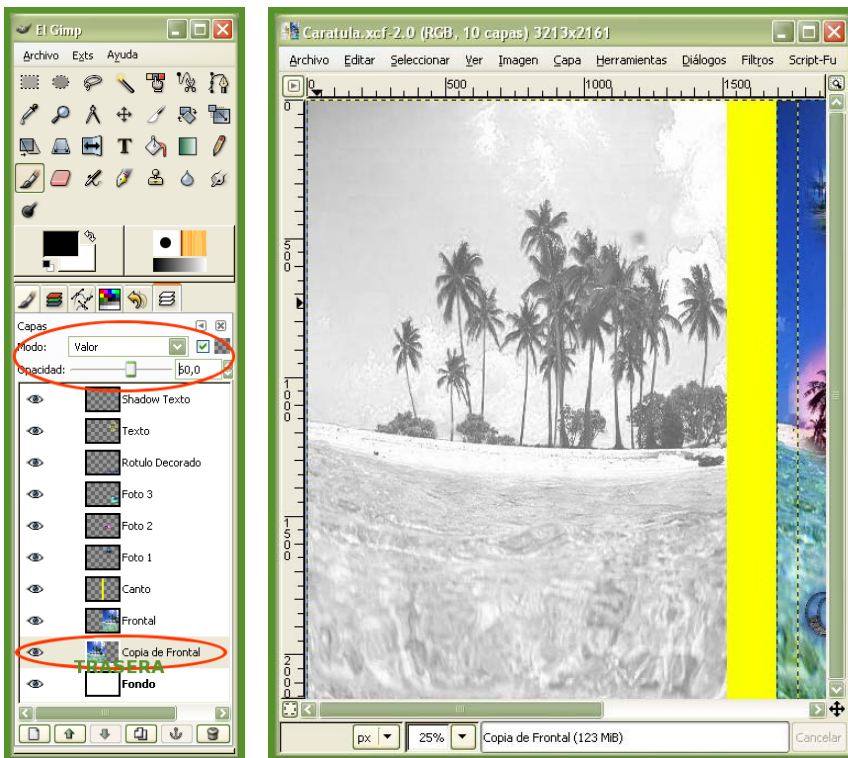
El Gimp

Archivo Exts Ayuda

Capas

Modo: Valor

Opacidad: 50,0

Shadow Texto

Texto

Rotulo Decorado

Foto 3

Foto 2

Foto 1

Canto

Frontal

Copia de Frontal

TRASERA

Fondo

Caratula.xcf-2.0 (RGB, 10 capas) 3213x2161

Archivo Editar Seleccionar Ver Imagen Capa Herramientas Diálogos Filtros Script-Fu

0 500 1000 1500

0

500

1000

1500

2000

px 25% Copia de Frontal (123 MiB) Cancelar